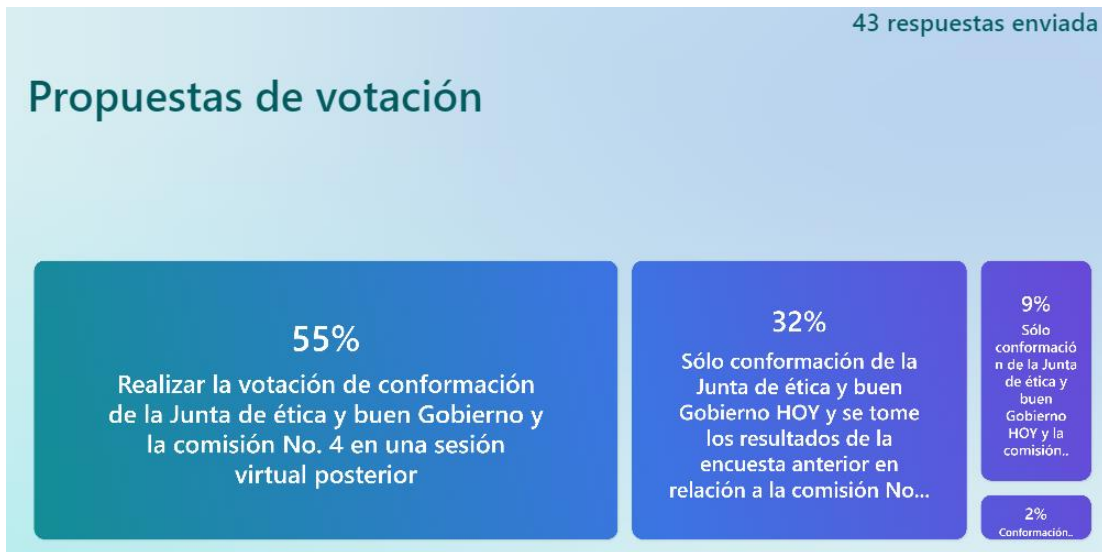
43 respuestas enviada

Propuestas de votación

55%
Realizar la votación de conformación de la Junta de ética y buen Gobierno y la comisión No. 4 en una sesión virtual posterior

32%
Sólo conformación de la Junta de ética y buen Gobierno HOY y se tome los resultados de la encuesta anterior en relación a la comisión No...

9%
Sólo conformación de la Junta de ética y buen Gobierno HOY y la comisión..

2%
Conformación..